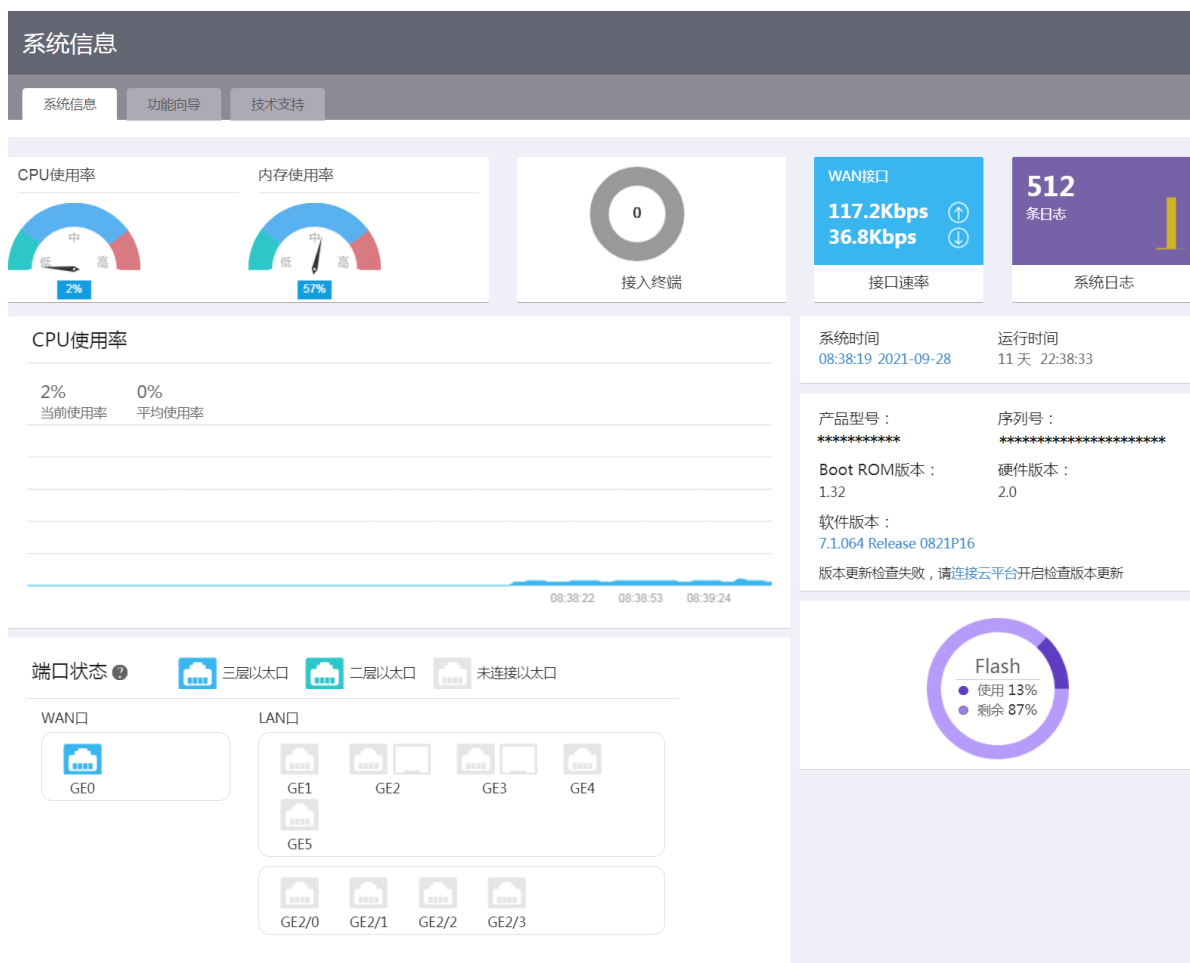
系统信息

系统信息 功能向导 技术支持

CPU使用率
中
低 高
2%

内存使用率
中
低 高
57%

0
接入终端

WAN接口
117.2Kbps
36.8Kbps
接口速率

512
条日志
系统日志

CPU使用率

2%
当前使用率
0%
平均使用率

08:38:22 08:38:53 08:39:24

系统时间
08:38:19 2021-09-28
运行时间
11 天 22:38:33

产品型号：
**********
序列号：
**********************
Boot ROM版本：
1.32
硬件版本：
2.0
软件版本：
7.1.064 Release 0821P16
版本更新检查失败，请连接云平台开启检查版本更新

Flash
使用 13%
剩余 87%

端口状态 三层以太口 二层以太口 未连接以太口

WAN口
GE0

LAN口
GE1 GE2 GE3 GE4
GE5

GE2/0 GE2/1 GE2/2 GE2/3